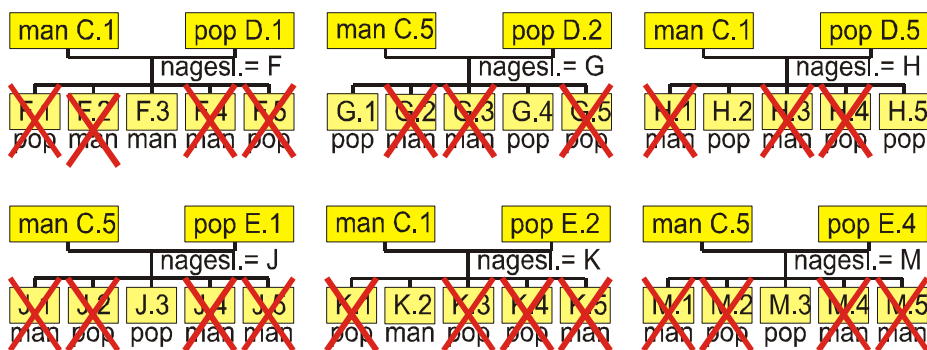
man C.1

pop D.1

nagesl.= F

F.1 pop

F.2 man

F.3 man

F.4 man

F.5 pop

man C.5

pop D.2

nagesl.= G

G.1 pop

G.2 man

G.3 man

G.4 pop

G.5 pop

man C.1

pop D.5

nagesl.= H

H.1 man

H.2 pop

H.3 man

H.4 pop

H.5 pop

man C.5

pop E.1

nagesl.= J

J.1 man

J.2 pop

J.3 pop

J.4 man

J.5 man

man C.1

pop E.2

nagesl.= K

K.1 pop

K.2 man

K.3 pop

K.4 pop

K.5 pop

man C.5

pop E.4

nagesl.= M

M.1 man

M.2 man

M.3 pop

M.4 man

M.5 man